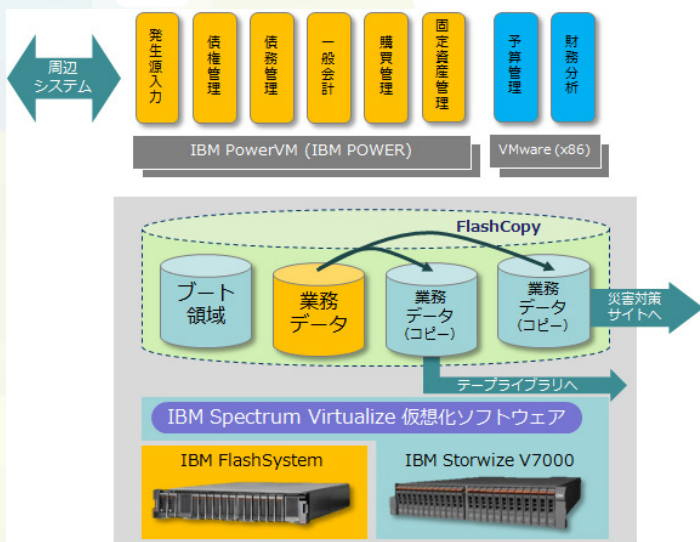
周辺システム

発生源入力

債権管理

債務管理

一般会計

購買管理

固定資産管理

予算管理

財務分析

IBM PowerVM (IBM POWER)

VMware (x86)

FlashCopy

ブート領域

業務データ

業務データ(コピー)

業務データ(コピー)

災害対策サイトへ

テープライブラリへ

IBM Spectrum Virtualize 仮想化ソフトウェア

IBM FlashSystem

IBM Storwize V7000